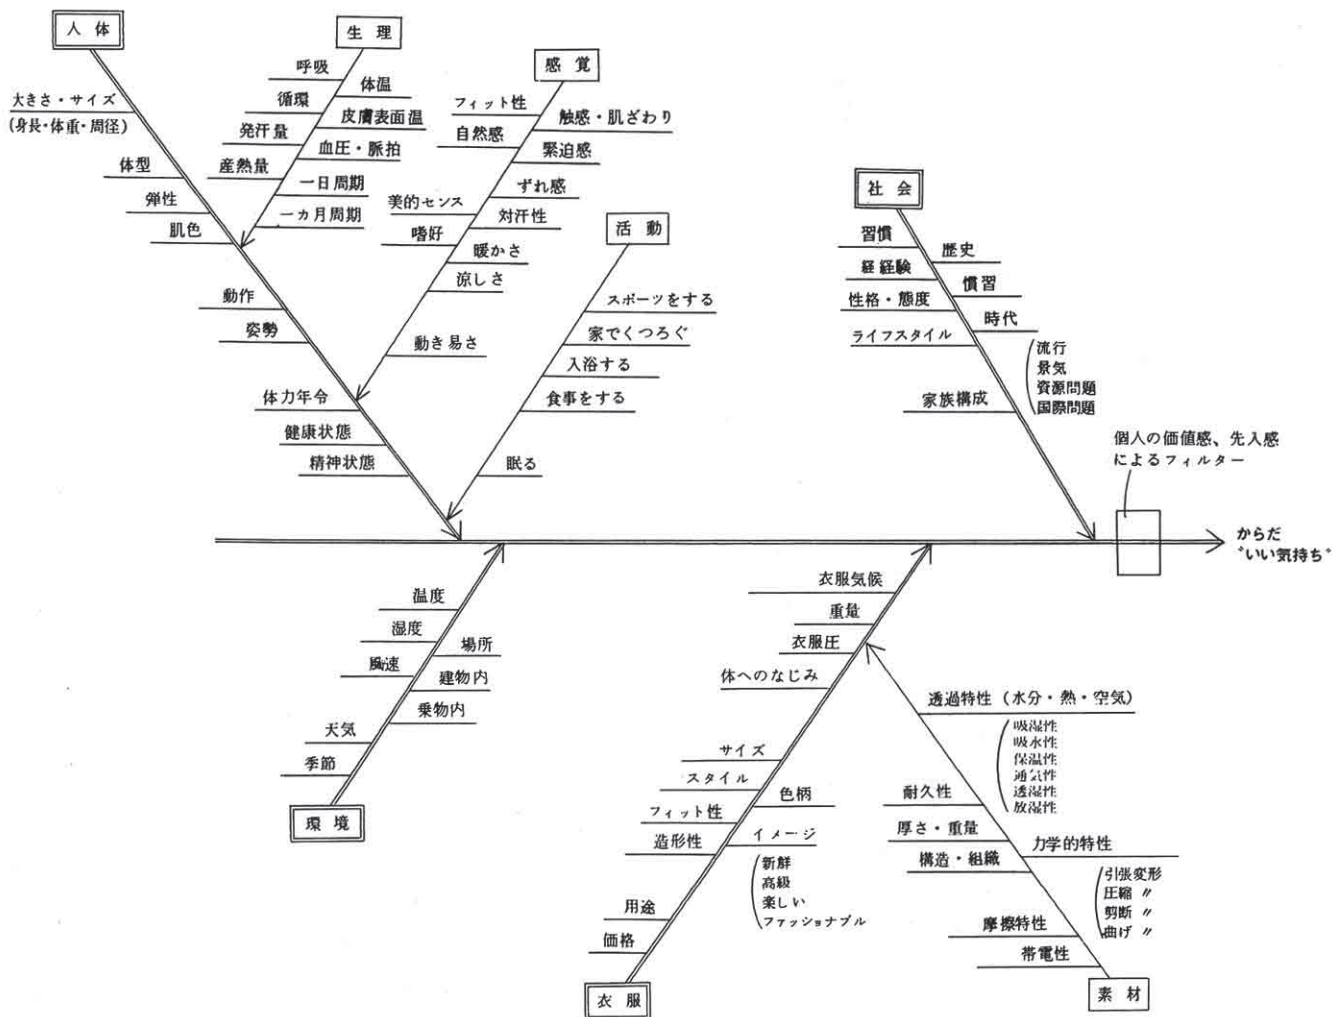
人体
大きさ・サイズ
(身長・体重・周径)
体型
弾性
肌色
動作
姿勢
体力年令
健康状態
精神状態

生理
呼吸
体温
循環
皮膚表面温
発汗量
血圧・脈拍
産熱量
一日周期
一ヵ月周期

感覚
フィット性
触感・肌ざわり
自然感
緊迫感
ずれ感
美的センス
対汗性
嗜好
暖かさ
涼しさ
動き易さ

活動
スポーツをする
家でくつろぐ
入浴する
食事をする
眠る

社会
習慣
歴史
経験
慣習
性格・態度
時代
ライフスタイル
流行
景気
資源問題
国際問題
家族構成

個人の価値感、先入感によるフィルター

からだ
"いい気持ち"

温度
湿度
場所
風速
建物内
乗物内
天気
季節
環境

衣服気候
重量
衣服圧
体へのなじみ
サイズ
スタイル
色柄
フィット性
造形性
イメージ
新鮮
高級
楽しい
ファッショナブル
用途
価格
衣服

透過特性(水分・熱・空気)
吸湿性
吸水性
保温性
通気性
透湿性
放湿性
耐久性
厚さ・重量
力学的特性
構造・組織
引張変形
圧縮 〃
剪断 〃
曲げ 〃
摩擦特性
帯電性
素材